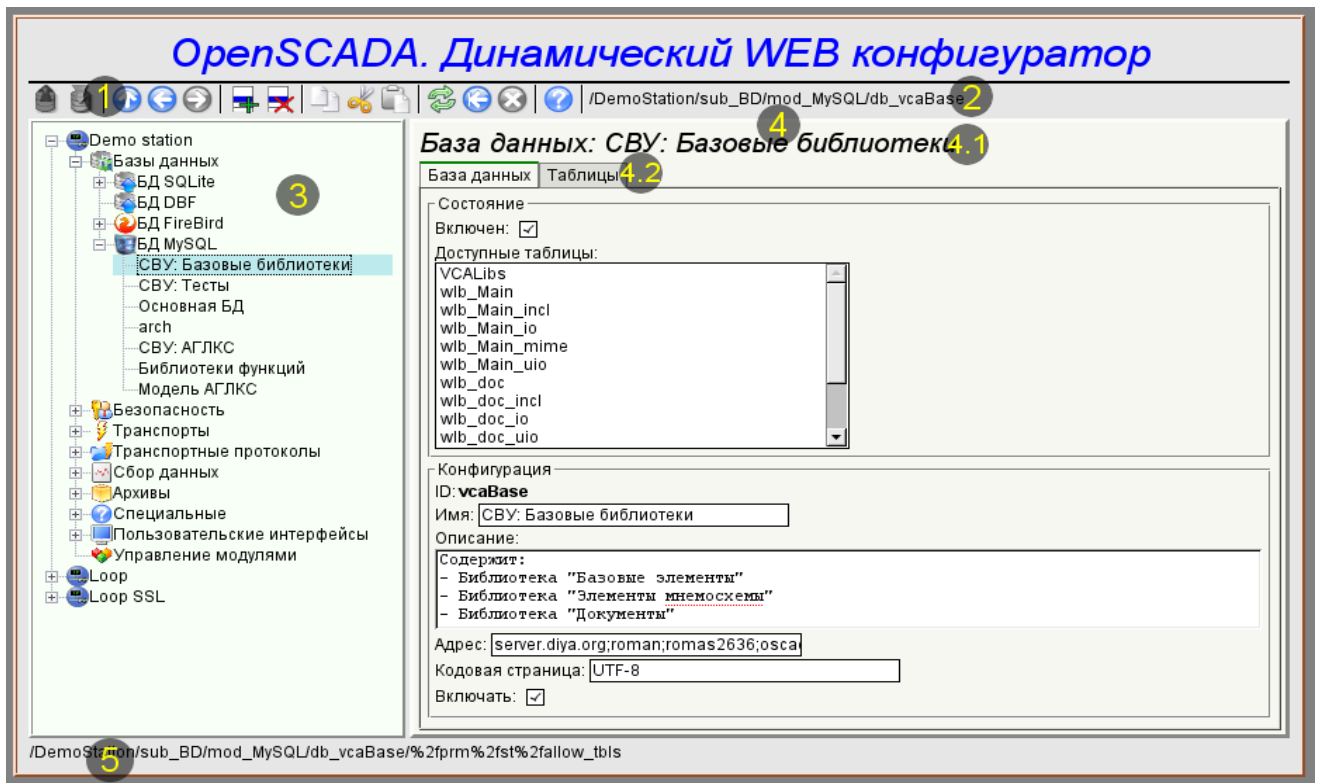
OpenSCADA. Динамический WEB конфигуратор

1 /DemoStation/sub_BD/mod_MySQL/db_vcaBase 2

Demo station
Базы данных
БД SQLite
БД DBF
БД FireBird
БД MySQL
СВУ: Базовые библиотеки
СВУ: Тесты
Основная БД
arch
СВУ: АГЛКС
Библиотеки функций
Модель АГЛКС
Безопасность
Транспорты
Транспортные протоколы
Сбор данных
Архивы
Специальные
Пользовательские интерфейсы
Управление модулями
Loop
Loop SSL

3

4
База данных: СВУ: Базовые библиотек 4.1

База данных | Таблицы 4.2

Состояние
Включен: ☑
Доступные таблицы:
VCALibs
wlb_Main
wlb_Main_incl
wlb_Main_io
wlb_Main_mime
wlb_Main_uio
wlb_doc
wlb_doc_incl
wlb_doc_io
wlb_doc_uio

Конфигурация
ID: vcaBase
Имя: СВУ: Базовые библиотеки
Описание:
Содержит:
- Библиотека "Базовые элементы"
- Библиотека "Элементы мнемосхемы"
- Библиотека "Документы"
Адрес: server.diya.org;roman;romas2636;osca
Кодовая страница: UTF-8
Включать: ☑

/DemoStation/sub_BD/mod_MySQL/db_vcaBase/%2fprm%2fst%2fallow_tbls
5